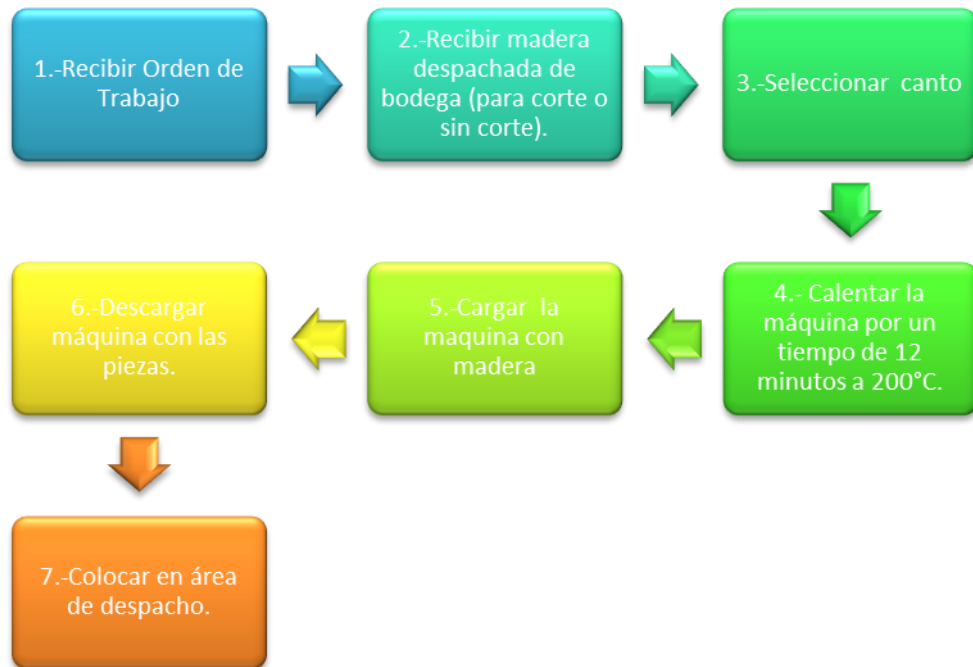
1.-Recibir Orden de Trabajo

2.-Recibir madera despachada de bodega (para corte o sin corte).

3.-Seleccionar canto

4.- Calentar la máquina por un tiempo de 12 minutos a 200°C.

5.-Cargar la maquina con madera

6.-Descargar máquina con las piezas.

7.-Colocar en área de despacho.